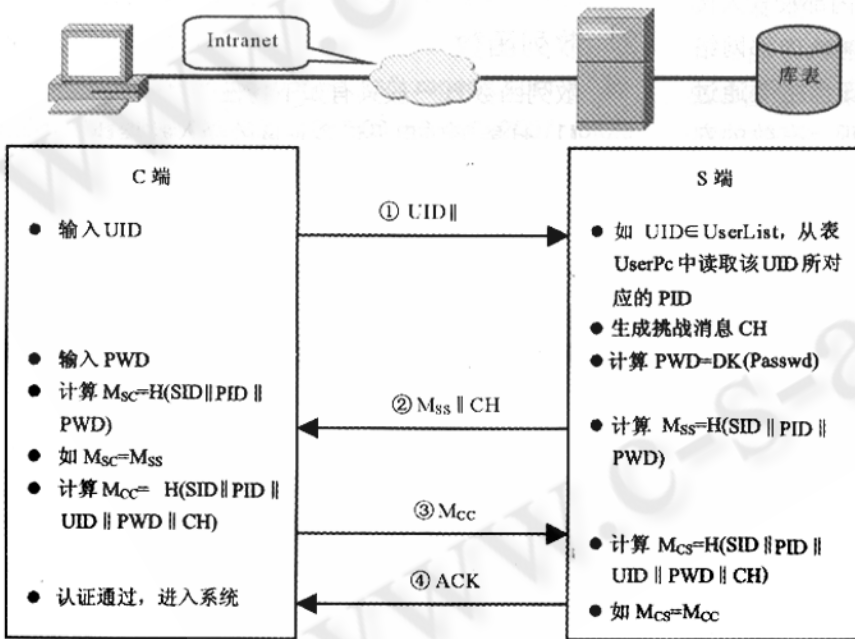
Intranet

库表

C 端

● 输入UID

● 输入 PWD

● 计算 $M_{SC}$=H(SID‖PID‖PWD)

● 如 $M_{SC}$=$M_{SS}$

● 计算 $M_{CC}$= H(SID‖PID‖UID‖PWD‖CH)

● 认证通过，进入系统

① UID‖

② $M_{SS}$‖CH

③ $M_{CC}$

④ ACK

S 端

● 如 UID∈UserList，从表 UserPc 中读取该UID所对应的 PID

● 生成挑战消息 CH

● 计算 PWD=DK(Passwd)

● 计算 $M_{SS}$=H(SID‖PID‖PWD)

● 计算 $M_{CS}$=H(SID‖PID‖UID‖PWD‖CH)

● 如 $M_{CS}$=$M_{CC}$